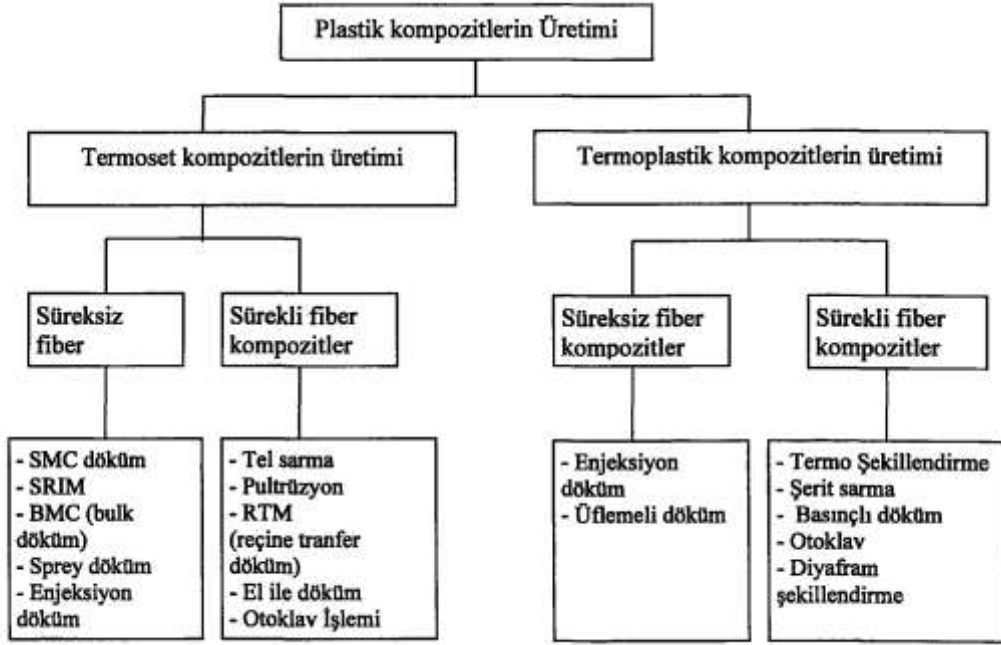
Plastik kompozitlerin Üretimi

Termoset kompozitlerin üretimi

Termoplastik kompozitlerin üretimi

Süreksiz fiber

Sürekli fiber kompozitler

Süreksiz fiber kompozitler

Sürekli fiber kompozitler

- SMC döküm
- SRIM
- BMC (bulk döküm)
- Sprey döküm
- Enjeksiyon döküm

- Tel sarma
- Pultrüzyon
- RTM (reçine tranfer döküm)
- El ile döküm
- Otoklav İşlemi

- Enjeksiyon döküm
- Üflemeli döküm

- Termo Şekillendirme
- Şerit sarma
- Basınçlı döküm
- Otoklav
- Diyafram şekillendirme